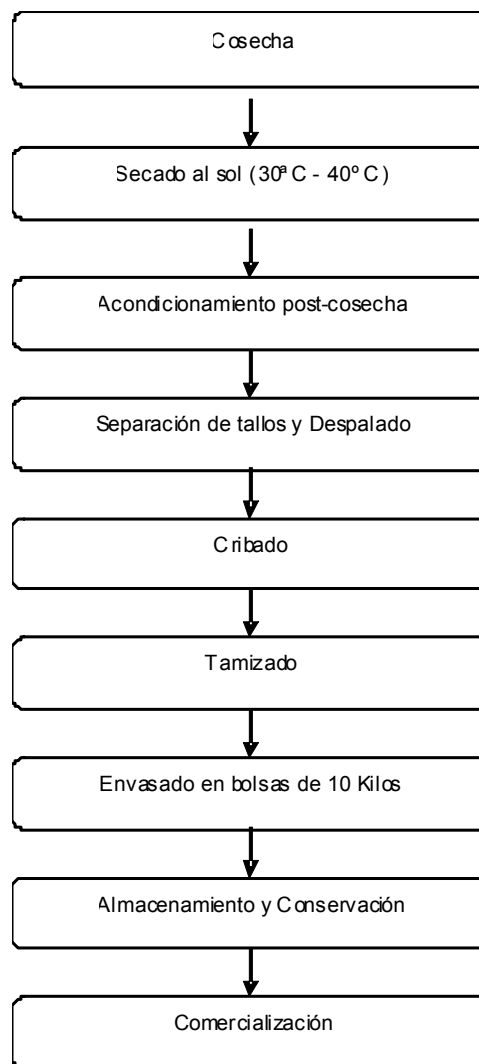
Cosecha

Secado al sol (30ª C - 40º C)

Acondicionamiento post-cosecha

Separación de tallos y Despalado

Cribado

Tamizado

Envasado en bolsas de 10 Kilos

Almacenamiento y Conservación

Comercialización